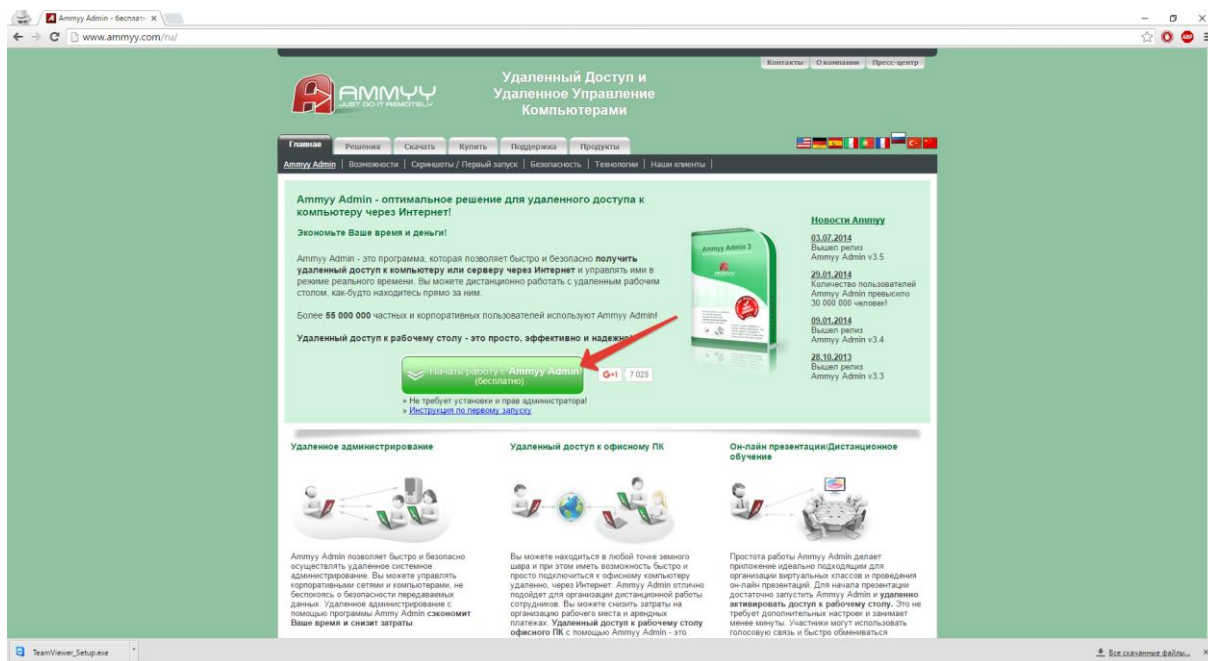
Ammyy Admin - Бесплатн ×

www.ammyy.com/ru/

Контакты | О компании | Пресс-центр

AMMYY
JUST DO IT REMOTELY

Удаленный Доступ и Удаленное Управление Компьютерами

Главная | Решения | Скачать | Купить | Поддержка | Продукты

Ammyy Admin | Возможности | Скриншоты / Первый запуск | Безопасность | Технологии | Наши клиенты

Ammyy Admin - оптимальное решение для удаленного доступа к компьютеру через Интернет!

Экономьте Ваше время и деньги!

Ammyy Admin - это программа, которая позволяет быстро и безопасно получить удаленный доступ к компьютеру или серверу через Интернет и управлять ими в режиме реального времени. Вы можете дистанционно работать с удаленным рабочим столом, как-будто находитесь прямо за ним.

Более 55 000 000 частных и корпоративных пользователей используют Ammyy Admin!

Удаленный доступ к рабочему столу - это просто, эффективно и надежно!

Ammyy Admin 3

Начать работу с Ammyy Admin (бесплатно)

G+1 7 025

» Не требует установки и прав администратора!
» Инструкция по первому запуску

Новости Ammyy

03.07.2014
Вышел релиз Ammyy Admin v3.5

29.01.2014
Количество пользователей Ammyy Admin превысило 30 000 000 человек!

09.01.2014
Вышел релиз Ammyy Admin v3.4

28.10.2013
Вышел релиз Ammyy Admin v3.3

Удаленное администрирование

Ammyy Admin позволяет быстро и безопасно осуществлять удаленное системное администрирование. Вы можете управлять корпоративными сетями и компьютерами, не беспокоясь о безопасности передаваемых данных. Удаленное администрирование с помощью программы Ammyy Admin сэкономит Ваше время и снизит затраты.

Удаленный доступ к офисному ПК

Вы можете находиться в любой точке земного шара и при этом иметь возможность быстро и просто подключиться к офисному компьютеру удаленно, через Интернет. Ammyy Admin отлично подойдет для организации дистанционной работы сотрудников. Вы можете снизить затраты на организацию рабочего места и арендных платежах. Удаленный доступ к рабочему столу офисного ПК с помощью Ammyy Admin - это

Он-лайн презентации/Дистанционное обучение

Простота работы Ammyy Admin делает приложение идеально подходящим для организации виртуальных классов и проведения он-лайн презентаций. Для начала презентации достаточно запустить Ammyy Admin и удаленно активировать доступ к рабочему столу. Это не требует дополнительных настроек и занимает менее минуты. Участники могут использовать голосовую связь и быстро обмениваться

TeamViewer_Setup.exe

Все скачанные файлы...